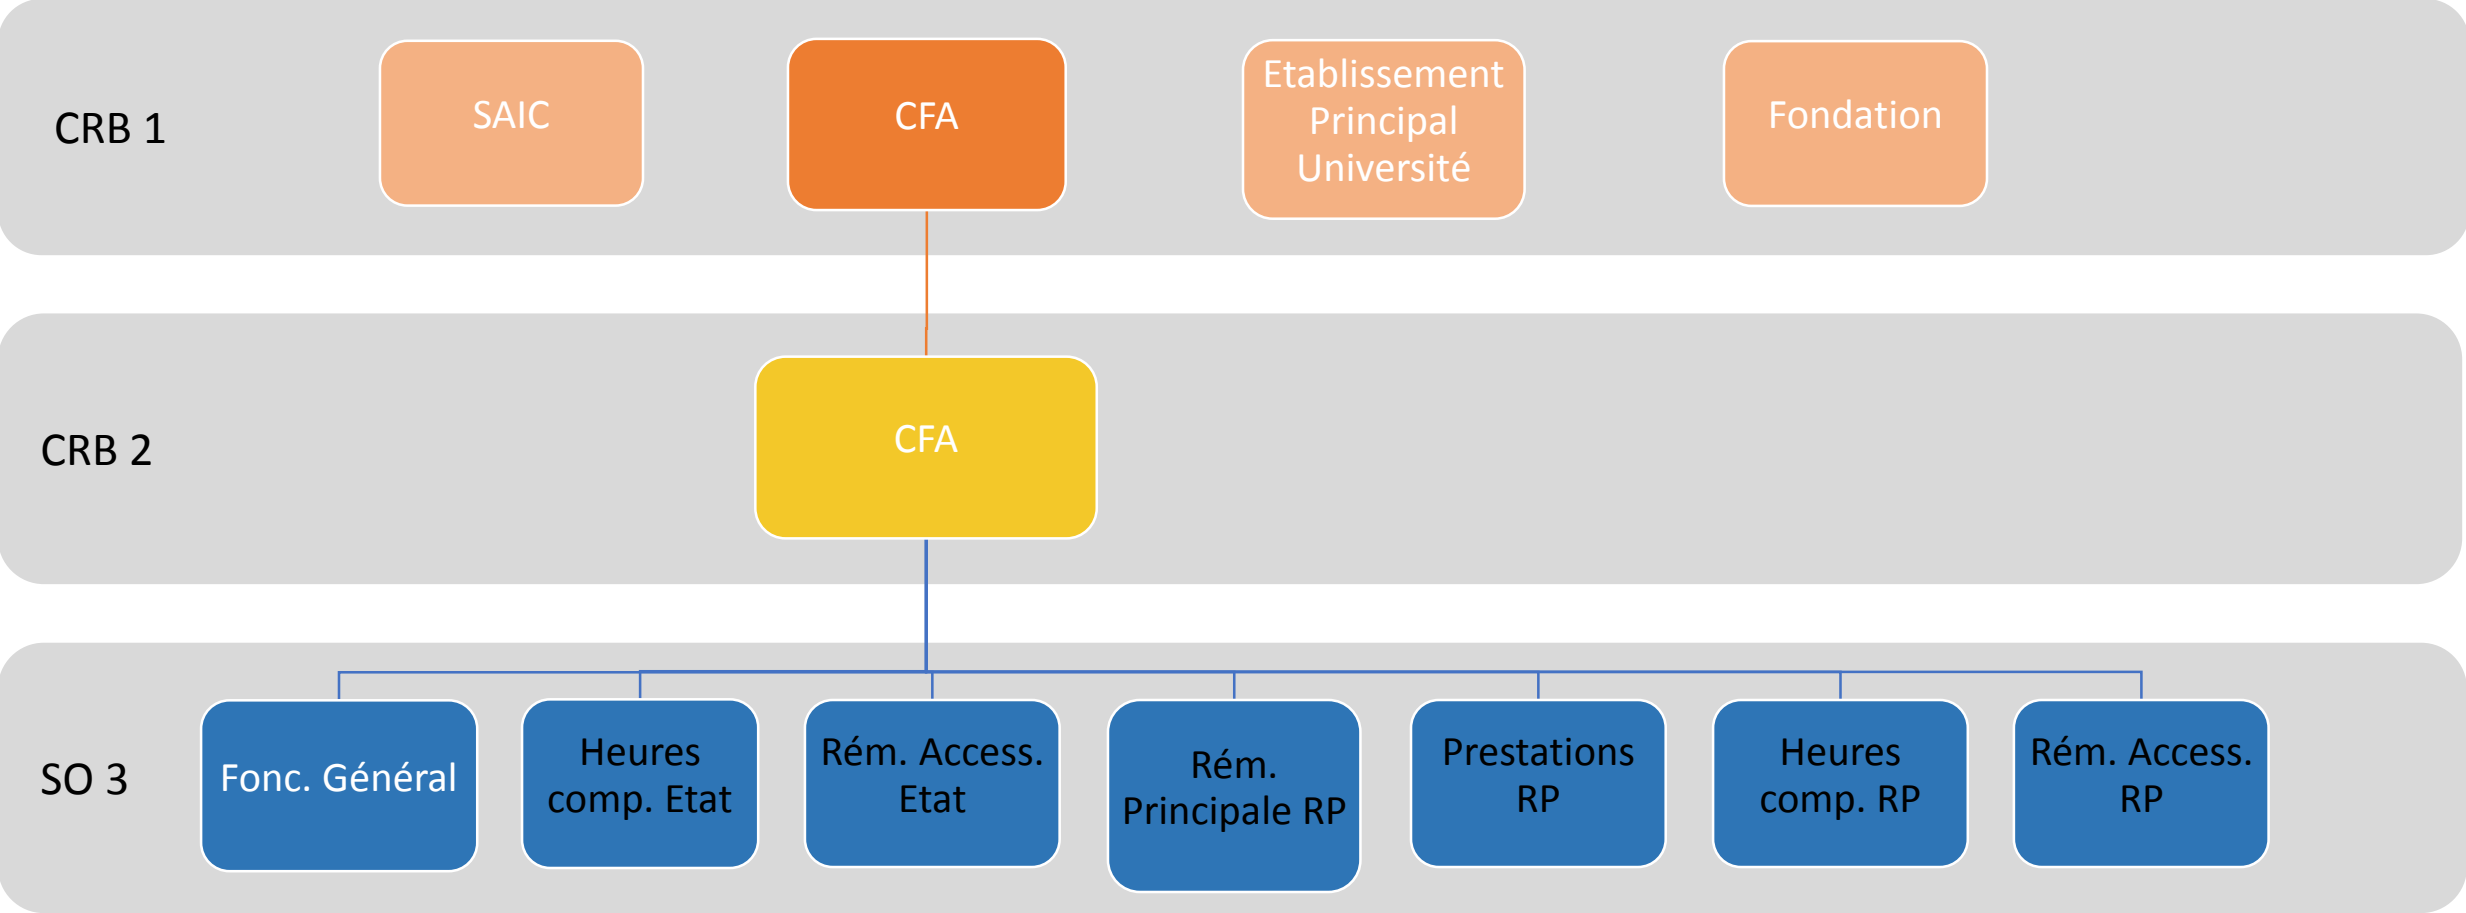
CRB 1

SAIC

CFA

Etablissement Principal Université

Fondation

CRB 2

CFA

SO 3

Fonc. Général

Heures comp. Etat

Rém. Access. Etat

Rém. Principale RP

Prestations RP

Heures comp. RP

Rém. Access. RP